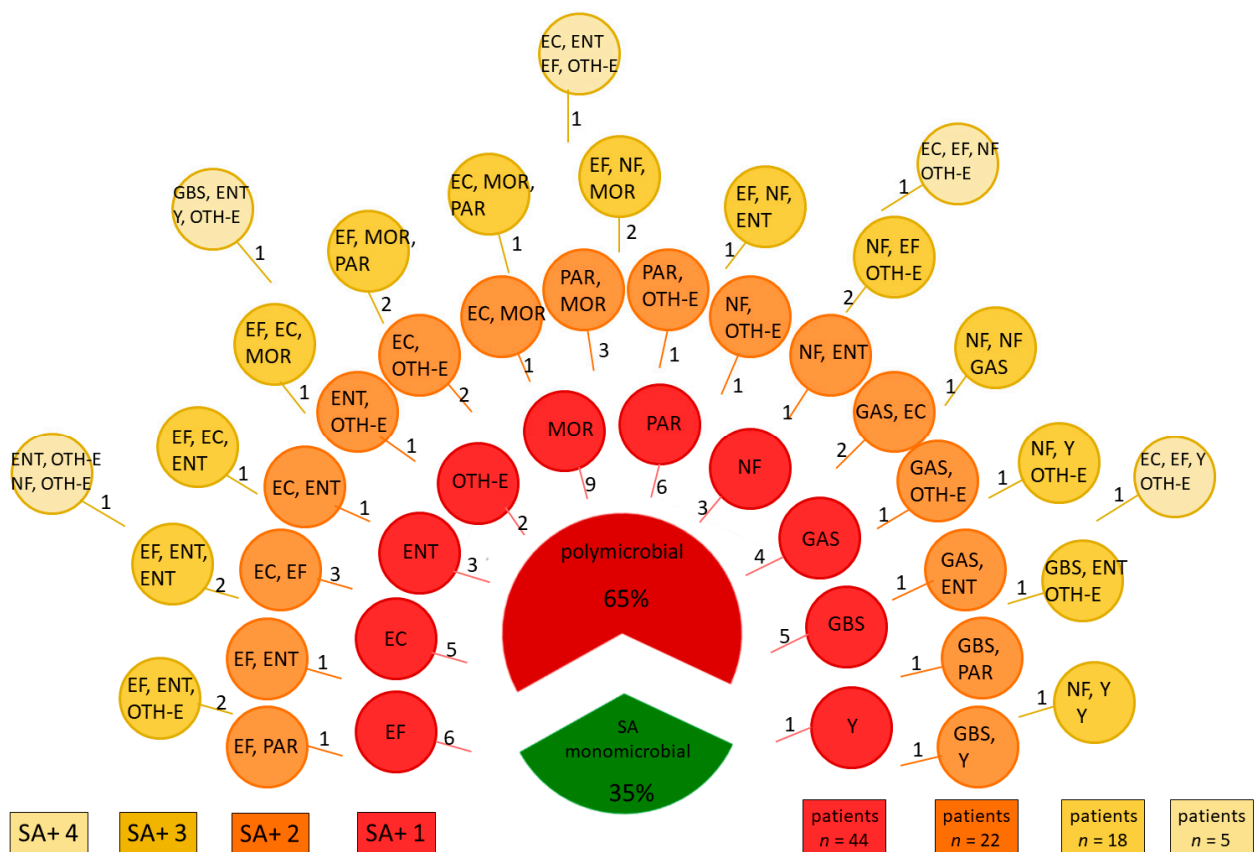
EC, ENT EF, OTH-E
1
EF, NF, MOR
2
EC, MOR, PAR
1
EF, NF, ENT
1
EC, EF, NF OTH-E
1
GBS, ENT Y, OTH-E
1
EF, MOR, PAR
2
NF, EF OTH-E
2
PAR, MOR
3
PAR, OTH-E
1
EC, MOR
1
NF, OTH-E
1
EF, EC, MOR
1
EC, OTH-E
2
NF, ENT
1
NF, NF GAS
1
ENT, OTH-E
1
MOR
9
PAR
6
GAS, EC
2
EF, EC, ENT
1
NF
3
NF, Y OTH-E
1
ENT, OTH-E NF, OTH-E
1
EC, ENT
1
OTH-E
2
GAS, OTH-E
1
EC, EF, Y OTH-E
1
EF, ENT, ENT
2
EC, EF
3
ENT
3
polymicrobial
65%
GAS
4
GAS, ENT
1
GBS, ENT OTH-E
1
EF, ENT
1
EC
5
GBS
5
GBS, PAR
1
EF, ENT, OTH-E
2
NF, Y Y
1
EF, PAR
1
EF
6
SA monomicrobial
35%
Y
1
GBS, Y
1
SA+ 4
SA+ 3
SA+ 2
SA+ 1
patients $n = 44$
patients $n = 22$
patients $n = 18$
patients $n = 5$